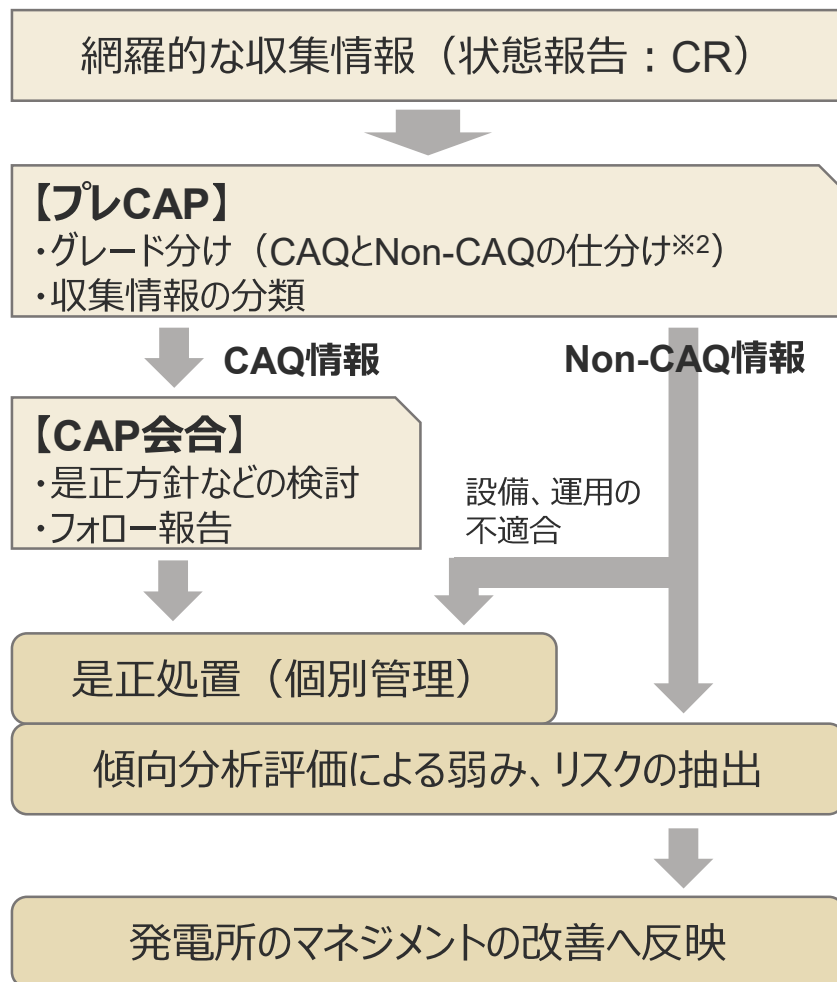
網羅的な収集情報（状態報告：CR）

【プレCAP】
・グレード分け（CAQとNon-CAQの仕分け※2）
・収集情報の分類

CAQ情報

Non-CAQ情報

【CAP会合】
・是正方針などの検討
・フォロー報告

設備、運用の不適合

是正処置（個別管理）

傾向分析評価による弱み、リスクの抽出

発電所のマネジメントの改善へ反映